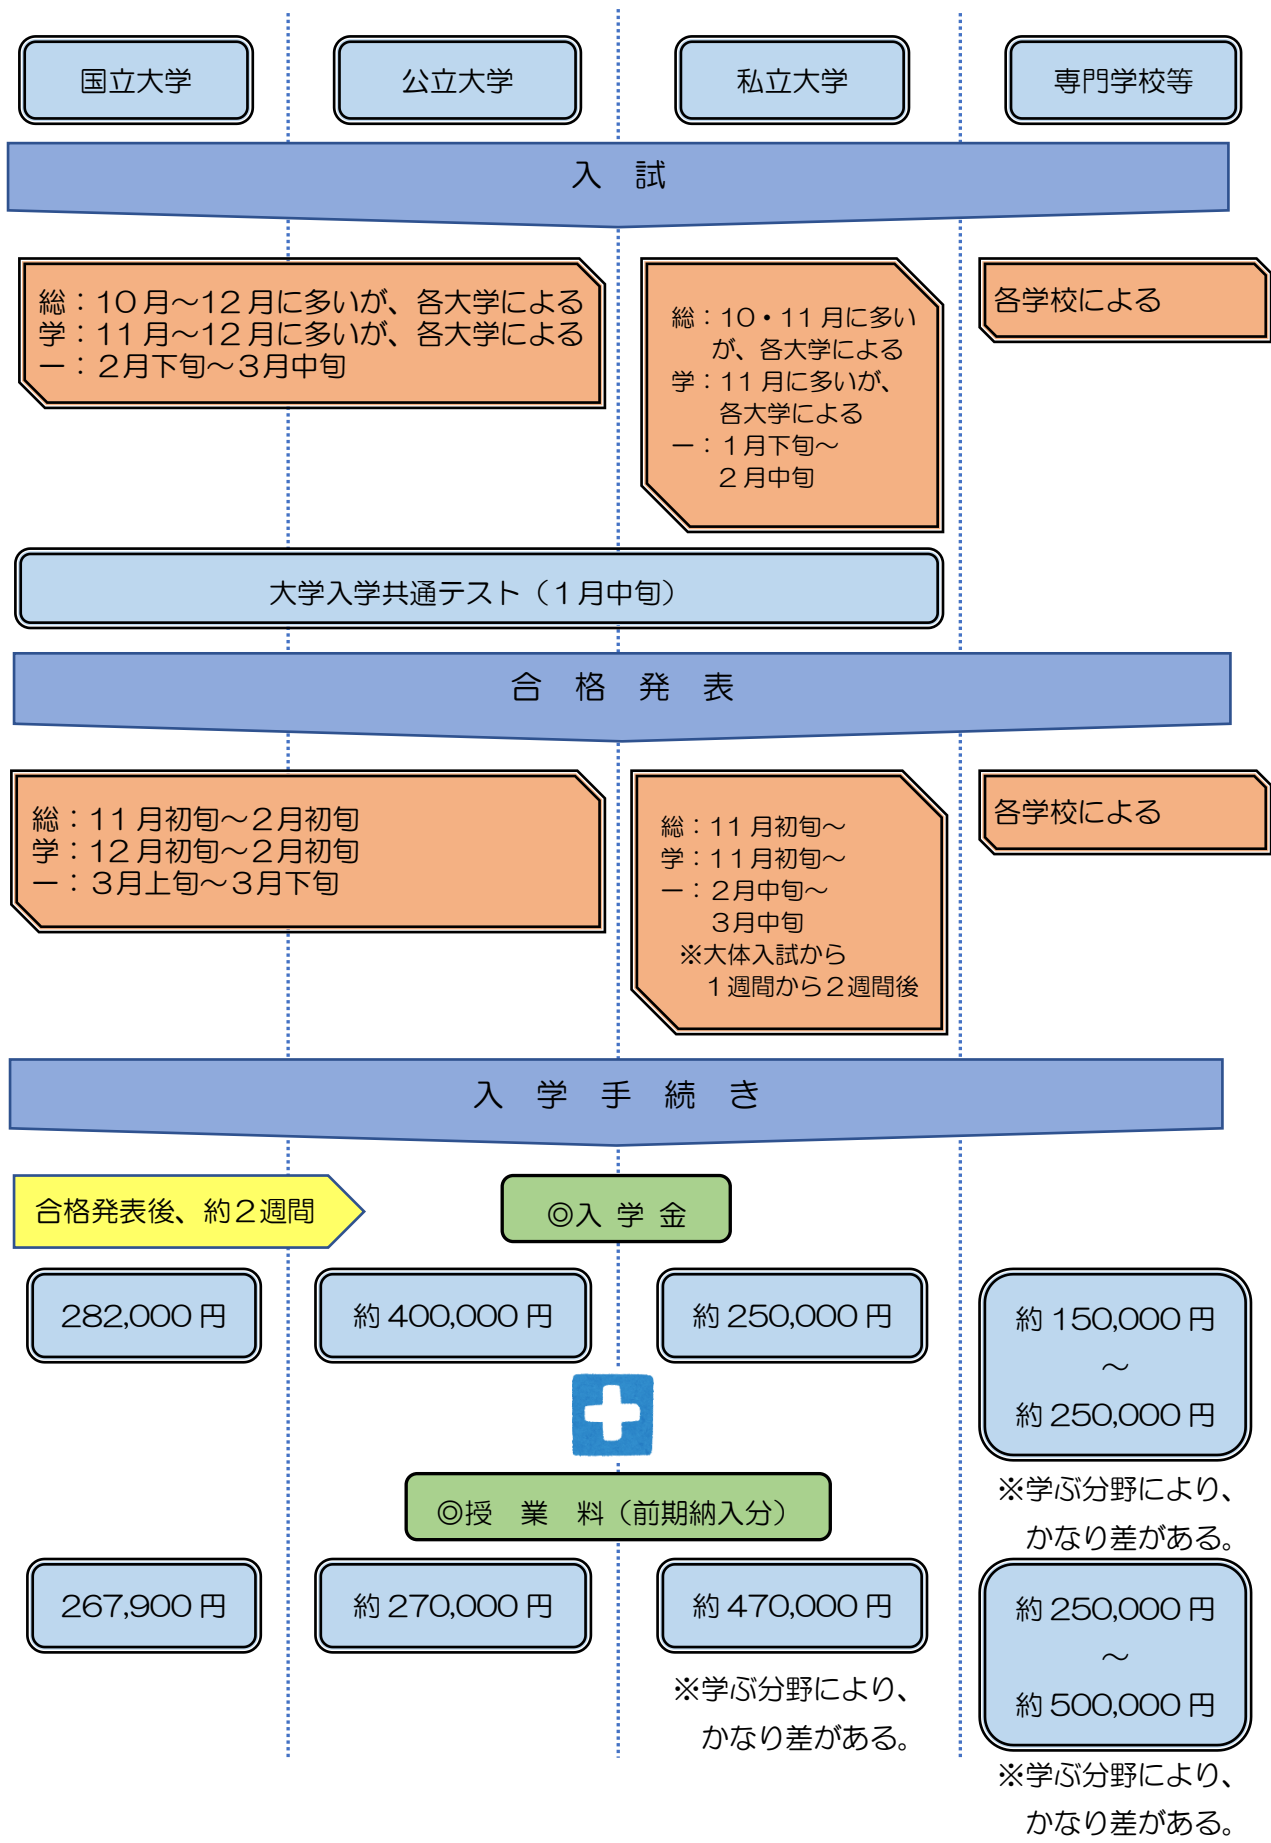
国立大学

公立大学

私立大学

専門学校等

入　試

総：10月～12月に多いが、各大学による
学：11月～12月に多いが、各大学による
一：2月下旬～3月中旬

総：10・11月に多いが、各大学による
学：11月に多いが、各大学による
一：1月下旬～2月中旬

各学校による

大学入学共通テスト（1月中旬）

合　格　発　表

総：11月初旬～2月初旬
学：12月初旬～2月初旬
一：3月上旬～3月下旬

総：11月初旬～
学：11月初旬～
一：2月中旬～3月中旬
※大体入試から1週間から2週間後

各学校による

入　学　手　続　き

合格発表後、約2週間

◎入 学 金

282,000円

約400,000円

約250,000円

約150,000円
～
約250,000円

※学ぶ分野により、かなり差がある。

◎授　業　料（前期納入分）

267,900円

約270,000円

約470,000円

※学ぶ分野により、かなり差がある。

約250,000円
～
約500,000円

※学ぶ分野により、かなり差がある。